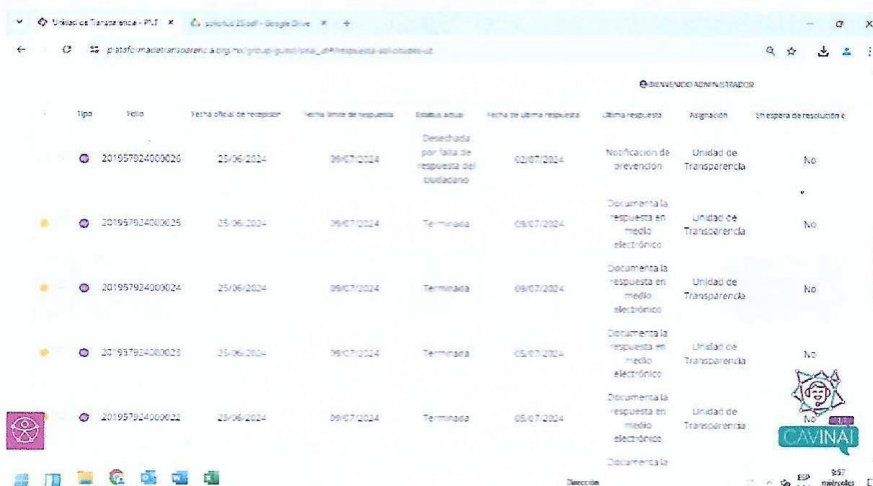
Unidad de Transparencia - PNT × solicitud 25.pdf - Google Drive × +

plataformadetransparencia.org.mx/group/guest/sisai_dt#respuesta-solicitudes-ut

BIENVENIDO ADMINISTRADOR

| Tipo | Folio | Fecha oficial de recepción | Fecha límite de respuesta | Estatus actual | Fecha de última respuesta | Última respuesta | Asignación | En espera de resolución e |
|---|---|---|---|---|---|---|---|---|
| | 201957924000026 | 25/06/2024 | 09/07/2024 | Desechada por falta de respuesta del ciudadano | 02/07/2024 | Notificación de prevención | Unidad de Transparencia | No |
| | 201957924000025 | 25/06/2024 | 09/07/2024 | Terminada | 09/07/2024 | Documenta la respuesta en medio electrónico | Unidad de Transparencia | No |
| | 201957924000024 | 25/06/2024 | 09/07/2024 | Terminada | 09/07/2024 | Documenta la respuesta en medio electrónico | Unidad de Transparencia | No |
| | 201957924000023 | 25/06/2024 | 09/07/2024 | Terminada | 05/07/2024 | Documenta la respuesta en medio electrónico | Unidad de Transparencia | No |
| | 201957924000022 | 25/06/2024 | 09/07/2024 | Terminada | 05/07/2024 | Documenta la respuesta en medio electrónico | Unidad de Transparencia | No |
| | | | | | | Documenta la | | |

CAVINAI

Dirección

ESP 9:57 miércoles